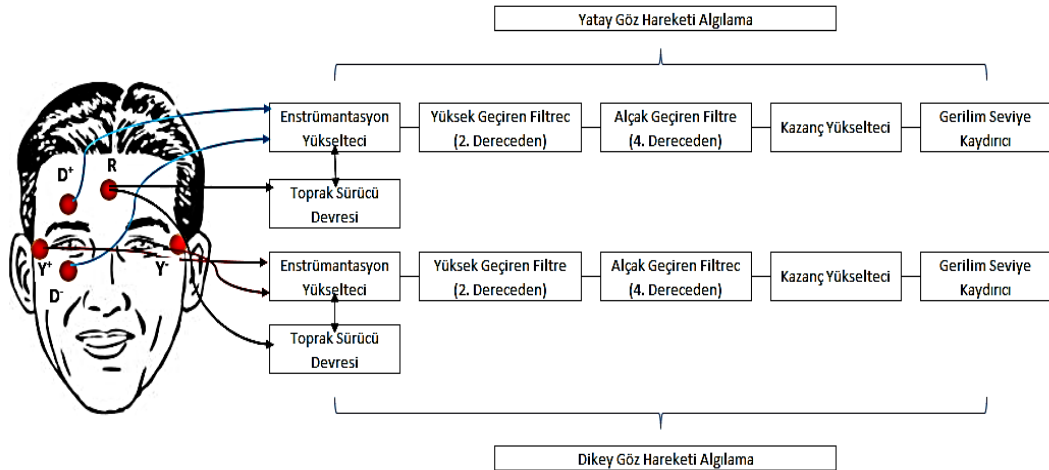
Yatay Göz Hareketi Algılama

$D^+$

R

$Y^+$

$Y^-$

$D^-$

Enstrümantasyon Yükselteci

Yüksek Geçiren Filtrec (2. Dereceden)

Alçak Geçiren Filtre (4. Dereceden)

Kazanç Yükselteci

Gerilim Seviye Kaydırıcı

Toprak Sürücü Devresi

Enstrümantasyon Yükselteci

Yüksek Geçiren Filtre (2. Dereceden)

Alçak Geçiren Filtrec (4. Dereceden)

Kazanç Yükselteci

Gerilim Seviye Kaydırıcı

Toprak Sürücü Devresi

Dikey Göz Hareketi Algılama